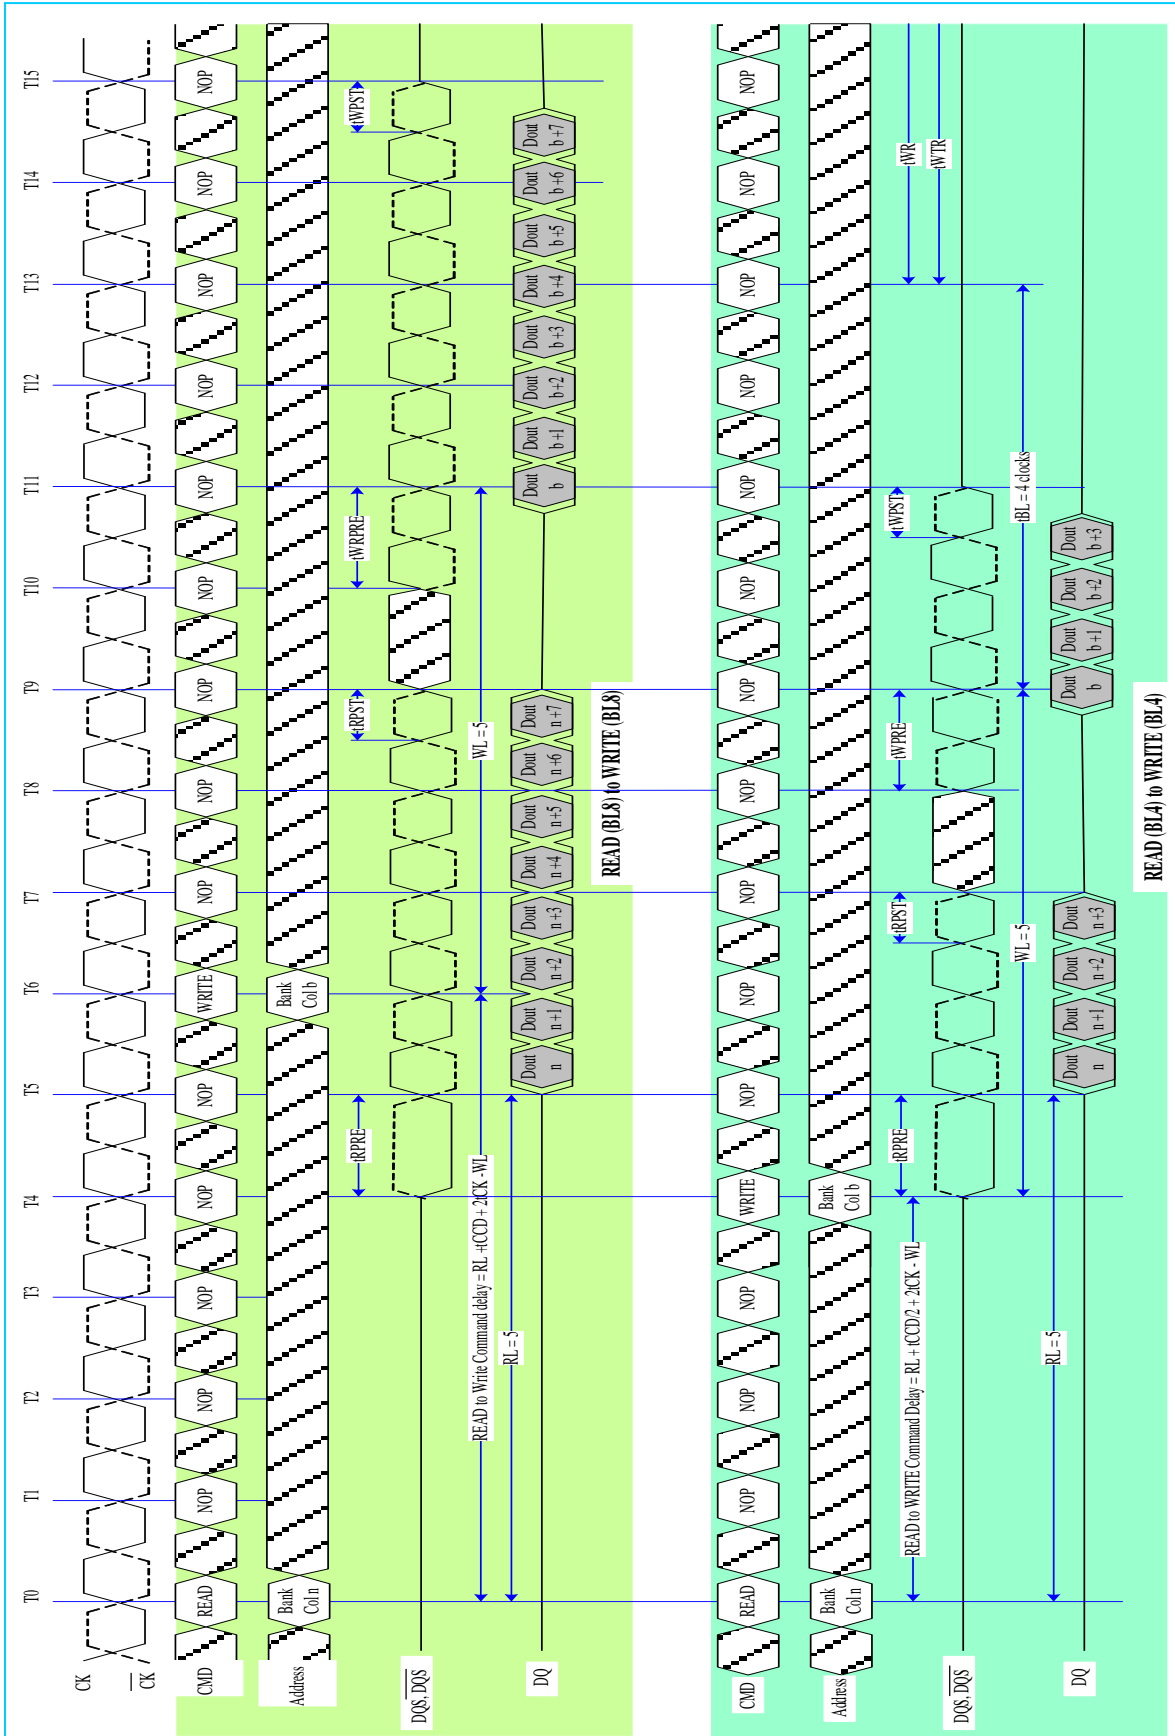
T15
T14
T13
T12
T11
T10
T9
T8
T7
T6
T5
T4
T3
T2
T1
T0

CK
$\overline{CK}$
CMD
Address
DQS, $\overline{DQS}$
DQ

READ NOP NOP NOP NOP NOP WRITE NOP NOP NOP NOP NOP NOP NOP NOP NOP

Bank Col n
Bank Col b

tWPST
tWRPRE
tRPST
tRPRE
WL = 5
RL = 5
READ to Write Command delay = RL +tCCD + 2tCK -WL

Dout n
Dout n+1
Dout n+2
Dout n+3
Dout n+4
Dout n+5
Dout n+6
Dout n+7
Dout b
Dout b+1
Dout b+2
Dout b+3
Dout b+4
Dout b+5
Dout b+6
Dout b+7

READ (BL8) to WRITE (BL8)

CMD
Address
DQS, $\overline{DQS}$
DQ

READ NOP NOP NOP WRITE NOP NOP NOP NOP NOP NOP NOP NOP NOP NOP NOP

Bank Col n
Bank Col b

tWR
tWTR
tBL = 4 clocks
tWPST
tWPRE
tRPST
tRPRE
WL = 5
RL = 5
READ to WRITE Command Delay = RL + tCCD/2 + 2tCK - WL

Dout n
Dout n+1
Dout n+2
Dout n+3
Dout b
Dout b+1
Dout b+2
Dout b+3

READ (BL4) to WRITE (BL4)